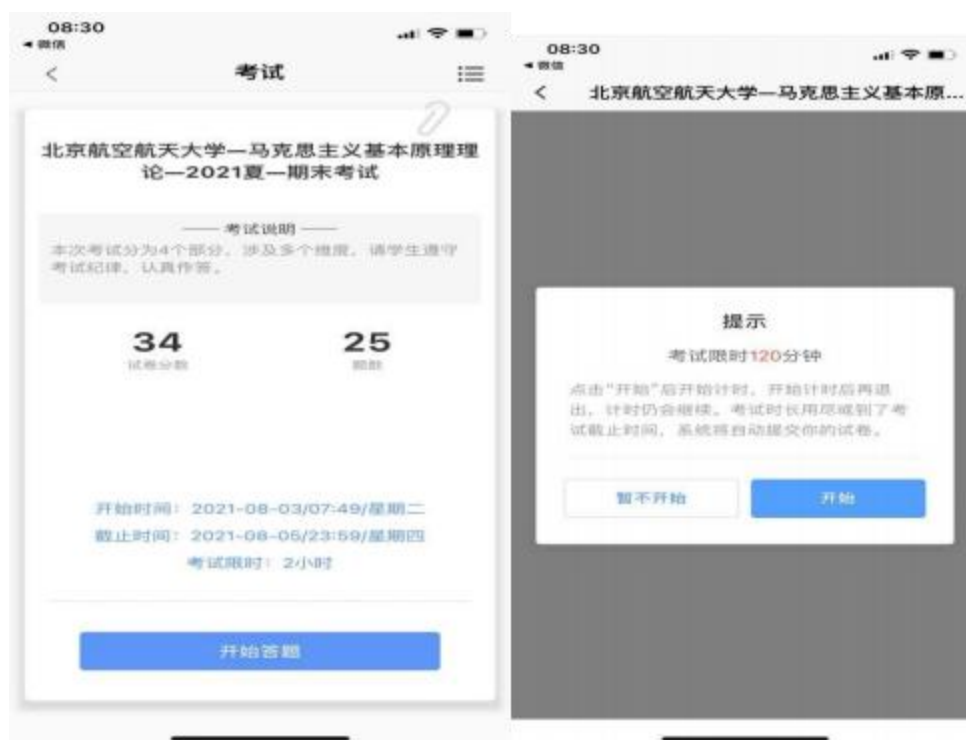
08:30
◂ 微信

<

考试

北京航空航天大学—马克思主义基本原理理论—2021夏—期末考试

—— 考试说明 ——
本次考试分为4个部分，涉及多个维度，请学生遵守考试纪律，认真作答。

34
试卷分数

25
题数

开始时间：2021-08-03/07:49/星期二
截止时间：2021-08-05/23:59/星期四
考试限时：2小时

开始答题

08:30
◂ 微信

<

北京航空航天大学—马克思主义基本原...

提示

考试限时120分钟

点击"开始"后开始计时，开始计时后再退出，计时仍会继续。考试时长用尽或到了考试截止时间，系统将自动提交你的试卷。

暂不开始

开始